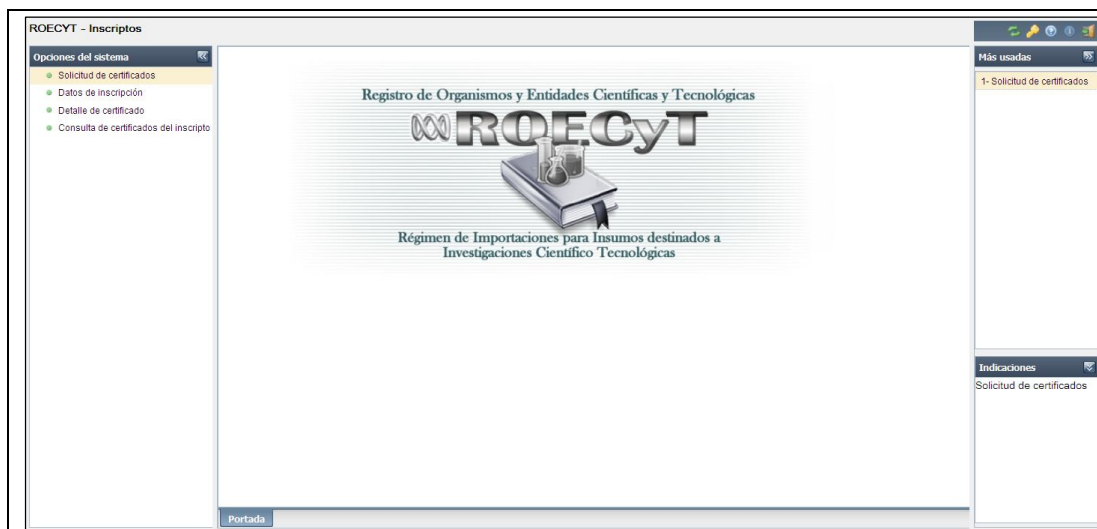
ROECYT - Inscriptos

Opciones del sistema

Solicitud de certificados

Datos de inscripción

Detalle de certificado

Consulta de certificados del inscripto

Registro de Organismos y Entidades Científicas y Tecnológicas

ROECyT

Régimen de Importaciones para Insumos destinados a Investigaciones Científico Tecnológicas

Portada

Más usadas

1- Solicitud de certificados

Indicaciones

Solicitud de certificados